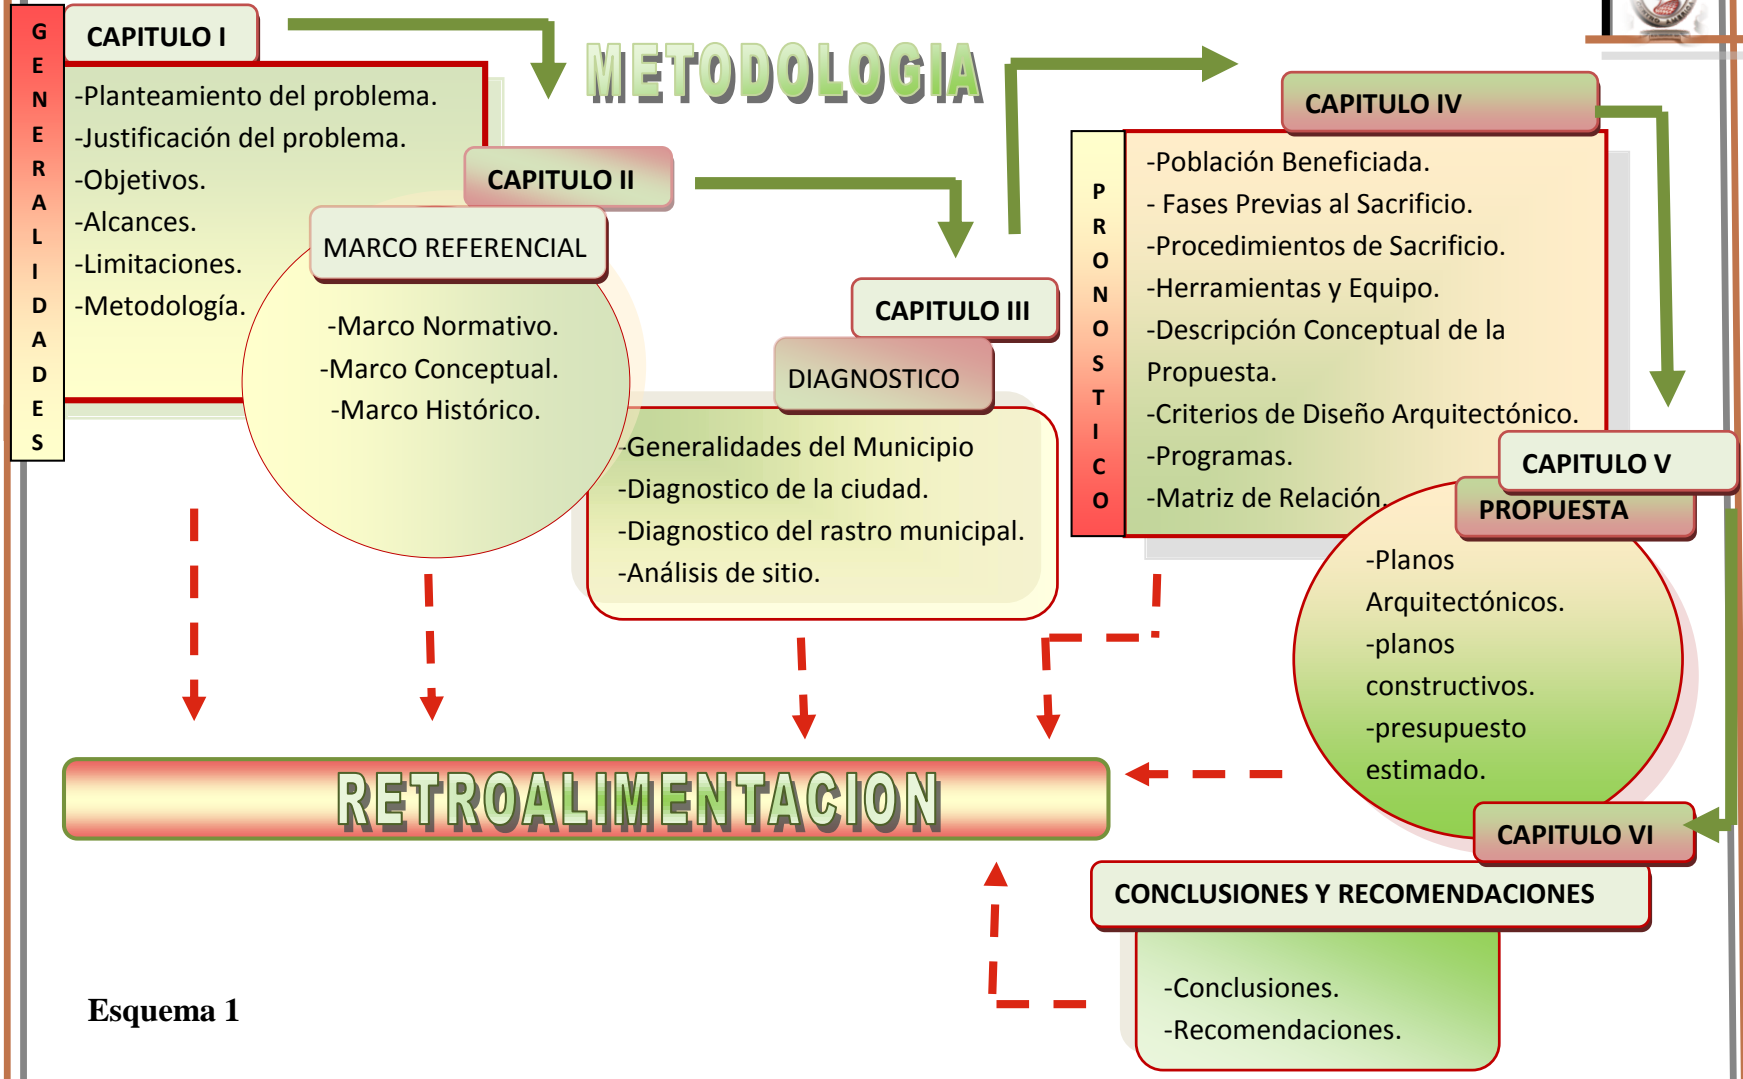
GENERALIDADES

CAPITULO I

-Planteamiento del problema.
-Justificación del problema.
-Objetivos.
-Alcances.
-Limitaciones.
-Metodología.

METODOLOGIA

CAPITULO II

MARCO REFERENCIAL

-Marco Normativo.
-Marco Conceptual.
-Marco Histórico.

CAPITULO III

DIAGNOSTICO

-Generalidades del Municipio
-Diagnostico de la ciudad.
-Diagnostico del rastro municipal.
-Análisis de sitio.

CAPITULO IV

PRONOSTICO

-Población Beneficiada.
- Fases Previas al Sacrificio.
-Procedimientos de Sacrificio.
-Herramientas y Equipo.
-Descripción Conceptual de la Propuesta.
-Criterios de Diseño Arquitectónico.
-Programas.
-Matriz de Relación.

CAPITULO V

PROPUESTA

-Planos Arquitectónicos.
-planos constructivos.
-presupuesto estimado.

RETROALIMENTACION

CAPITULO VI

CONCLUSIONES Y RECOMENDACIONES

-Conclusiones.
-Recomendaciones.

Esquema 1